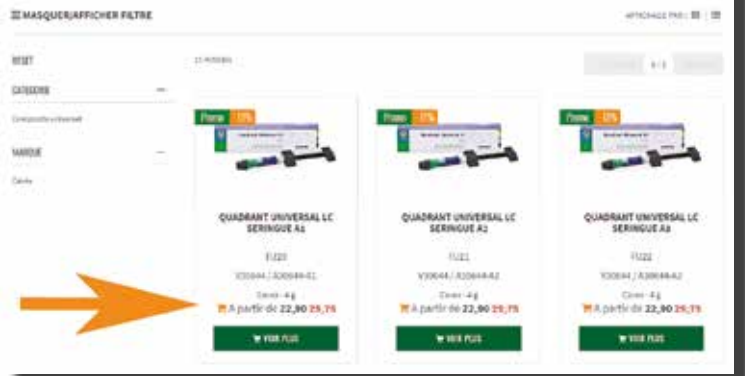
MASQUER/AFFICHER FILTRE

AFFICHAGE PAR : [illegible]

RESET

CATEGORIE

Composite universel

MARQUE

Cavex

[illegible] articles

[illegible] 1 / 1 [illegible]

Promo -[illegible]%

QUADRANT UNIVERSAL LC SERINGUE A1

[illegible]

V30644 / A30644-A1

Cavex - 4 g

A partir de 22,80 29,75

VOIR PLUS

Promo -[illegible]%

QUADRANT UNIVERSAL LC SERINGUE A2

FU21

V30644 / A30644-A2

Cavex - 4 g

A partir de 22,80 29,75

VOIR PLUS

Promo -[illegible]%

QUADRANT UNIVERSAL LC SERINGUE A3

FU22

V30644 / A30644-A3

Cavex - 4 g

A partir de 22,80 29,75

VOIR PLUS